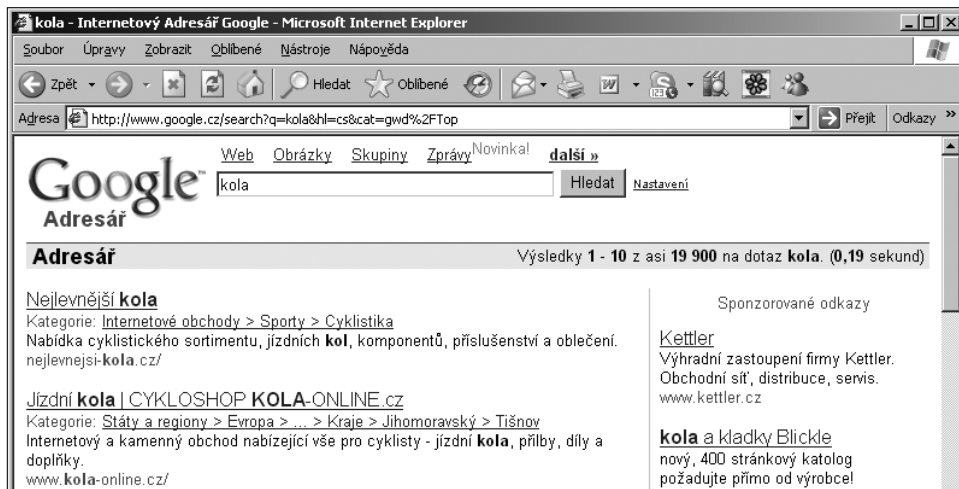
kola - Internetový Adresář Google - Microsoft Internet Explorer

Soubor Úpravy Zobrazit Oblíbené Nástroje Nápověda

Zpět Hledat Oblíbené

Adresa http://www.google.cz/search?q=kola&hl=cs&cat=gwd%2FTop Přejít Odkazy »

Google Adresář

Web Obrázky Skupiny Zprávy Novinka! další »

kola Hledat Nastavení

Adresář

Výsledky 1 - 10 z asi 19 900 na dotaz kola. (0,19 sekund)

Nejlevnější kola
Kategorie: Internetové obchody > Sporty > Cyklistika
Nabídka cyklistického sortimentu, jízdních kol, komponentů, příslušenství a oblečení.
nejlevnejsi-kola.cz/

Jízdní kola | CYKLOSHOP KOLA-ONLINE.cz
Kategorie: Státy a regiony > Evropa > ... > Kraje > Jihomoravský > Tišnov
Internetový a kamenný obchod nabízející vše pro cyklisty - jízdní kola, přilby, díly a doplňky.
www.kola-online.cz/

Sponzorované odkazy

Kettler
Výhradní zastoupení firmy Kettler. Obchodní síť, distribuce, servis.
www.kettler.cz

kola a kladky Blickle
nový, 400 stránkový katolog
požadujte přímo od výrobce!